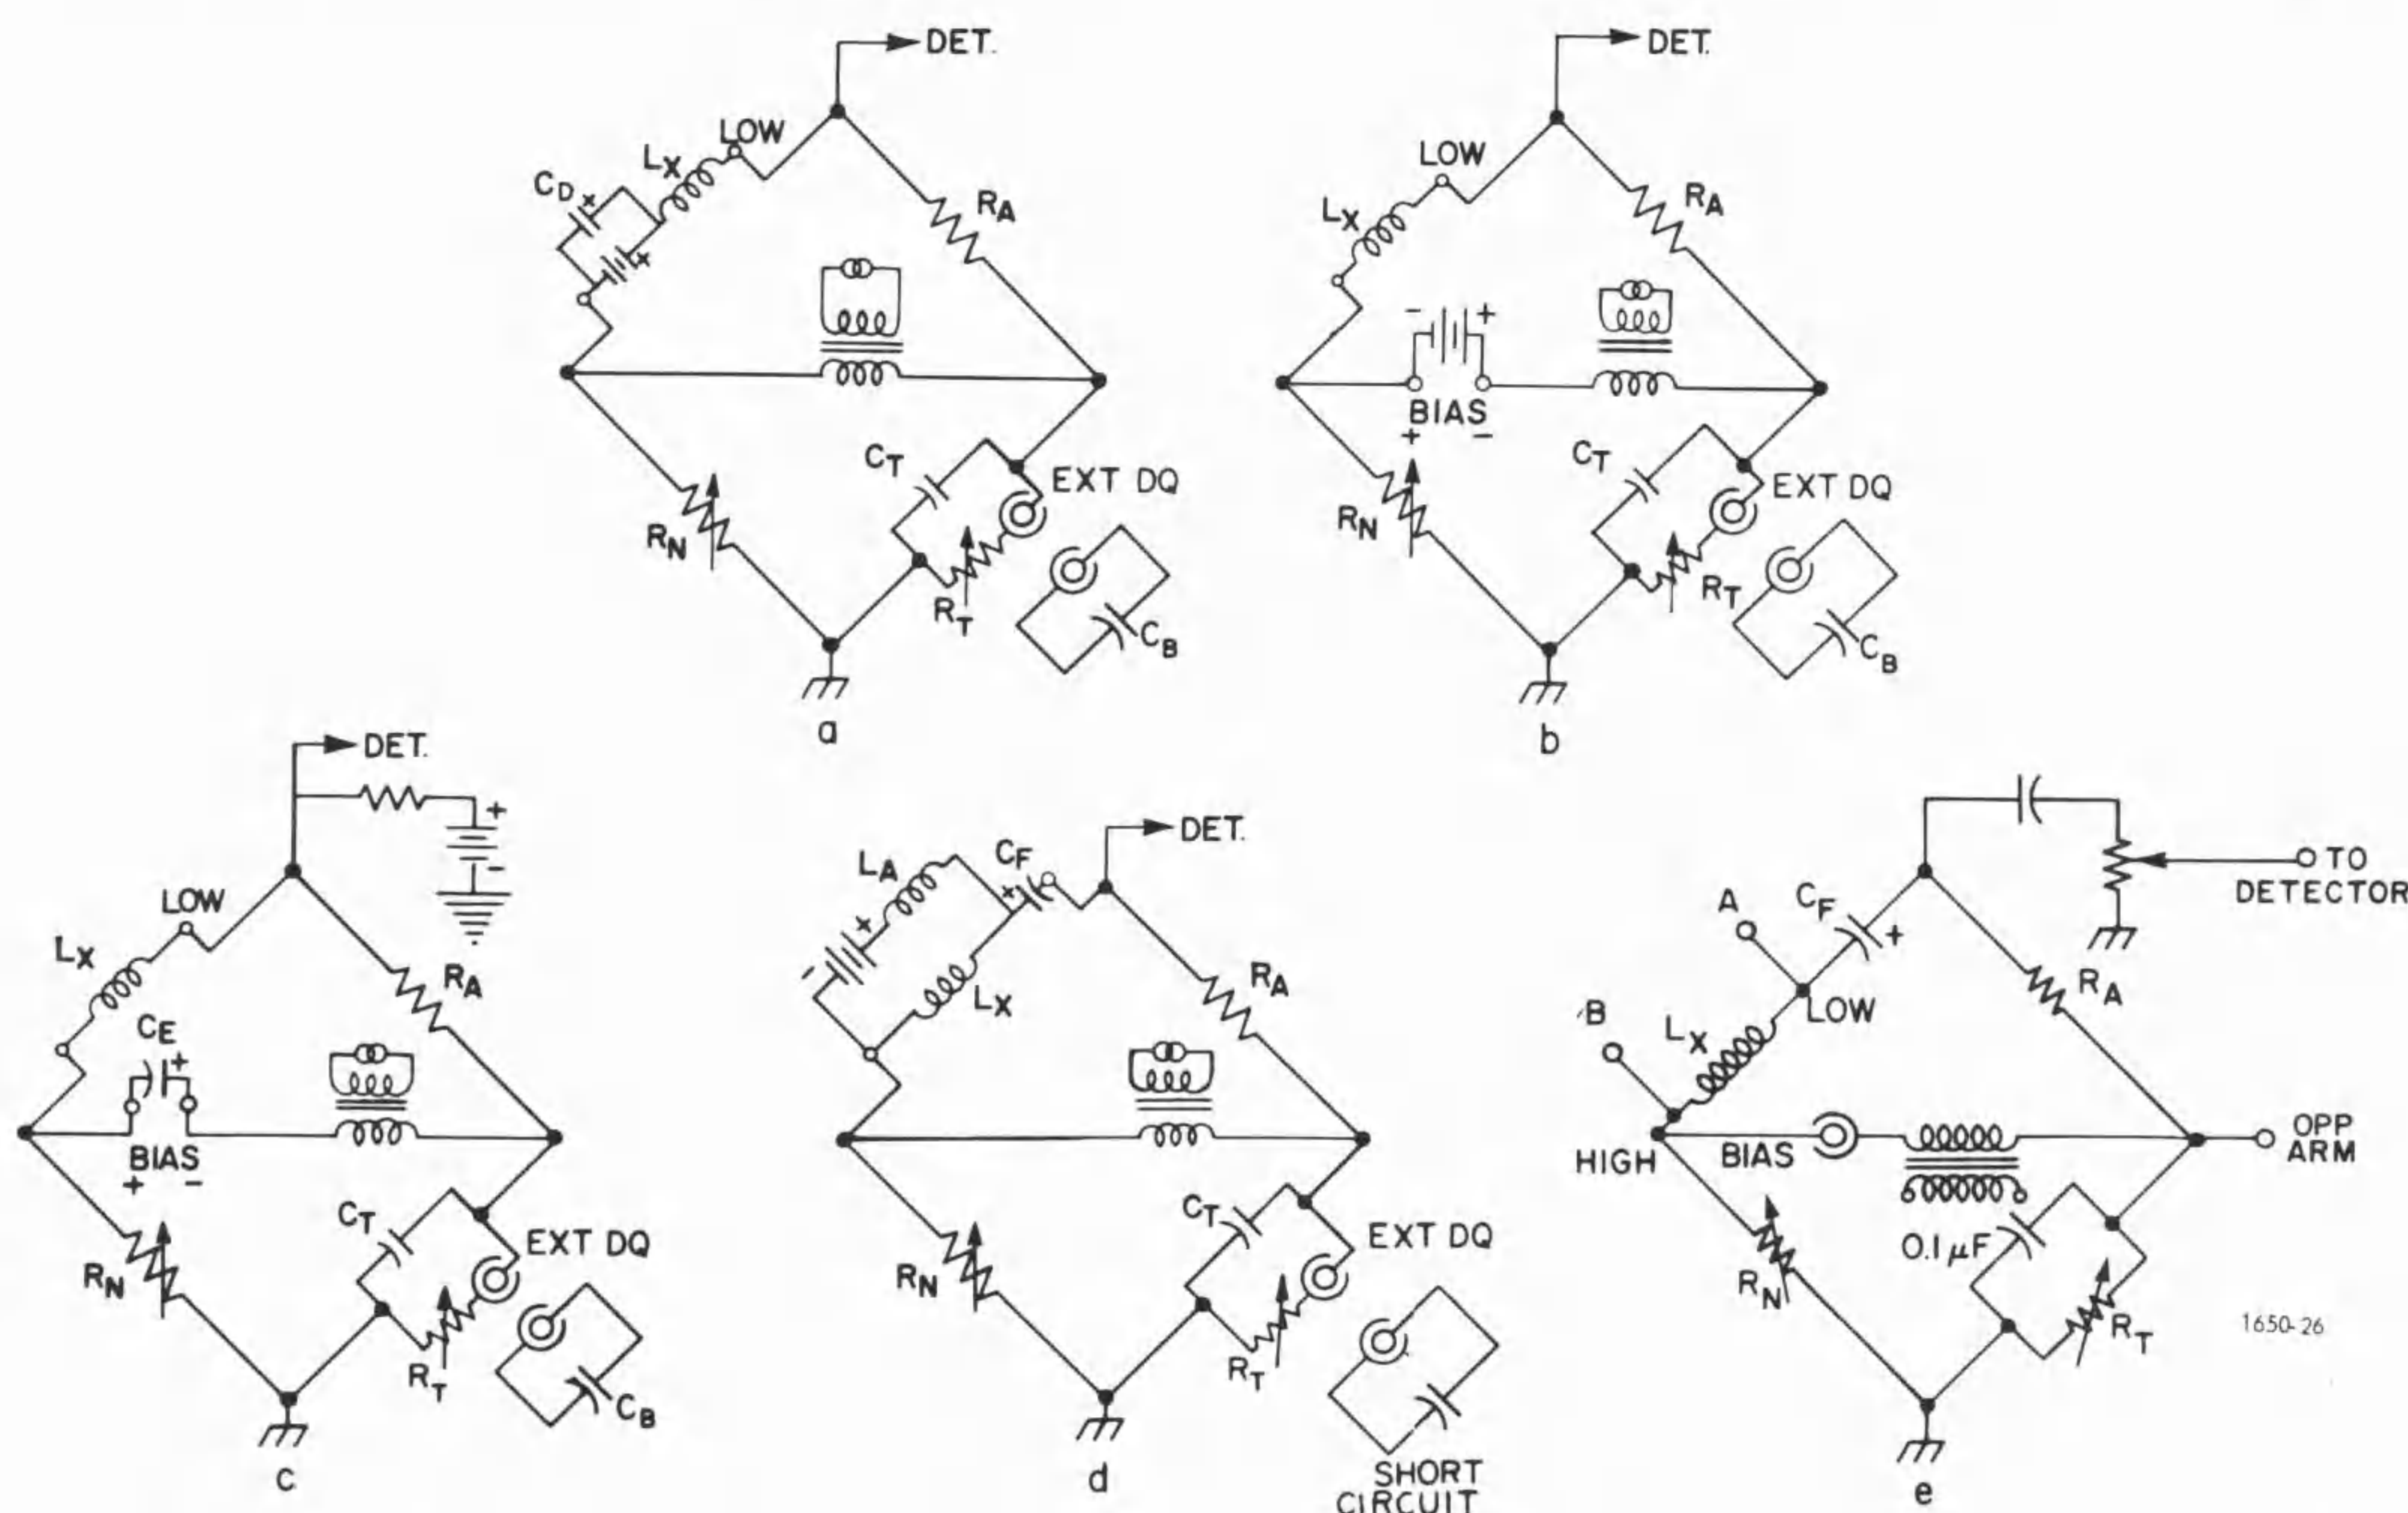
DET.
LOW
$L_X$
$C_D$
+
+
$R_A$
$C_T$
EXT DQ
$R_N$
$R_T$
$C_B$
a

DET.
LOW
$L_X$
$R_A$
-
+
BIAS
+
-
$C_T$
EXT DQ
$R_N$
$R_T$
$C_B$
b

DET.
+
-
LOW
$L_X$
$R_A$
$C_E$
+
BIAS
+ -
$C_T$
EXT DQ
$R_N$
$R_T$
$C_B$
c

DET.
$L_A$
$C_F$
+
+
-
$L_X$
$R_A$
$C_T$
EXT DQ
$R_N$
$R_T$
SHORT CIRCUIT
d

TO DETECTOR
A
$C_F$
+
$R_A$
B
$L_X$
LOW
HIGH
BIAS
OPP ARM
$0.1 \mu F$
$R_N$
$R_T$
1650-26
e